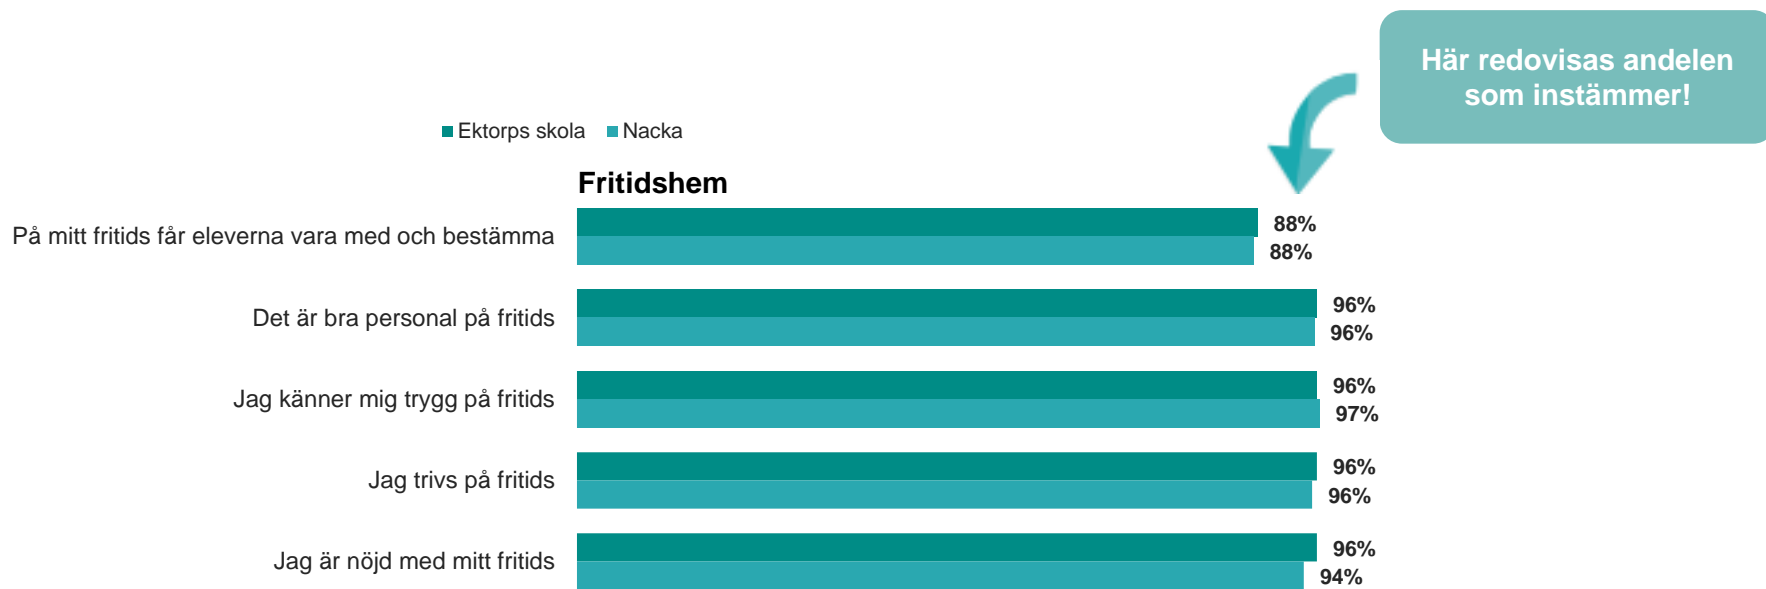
Här redovisas andelen som instämmer!

Ektorps skola Nacka

Fritidshem

På mitt fritids får eleverna vara med och bestämma 88% 88%

Det är bra personal på fritids 96% 96%

Jag känner mig trygg på fritids 96% 97%

Jag trivs på fritids 96% 96%

Jag är nöjd med mitt fritids 96% 94%